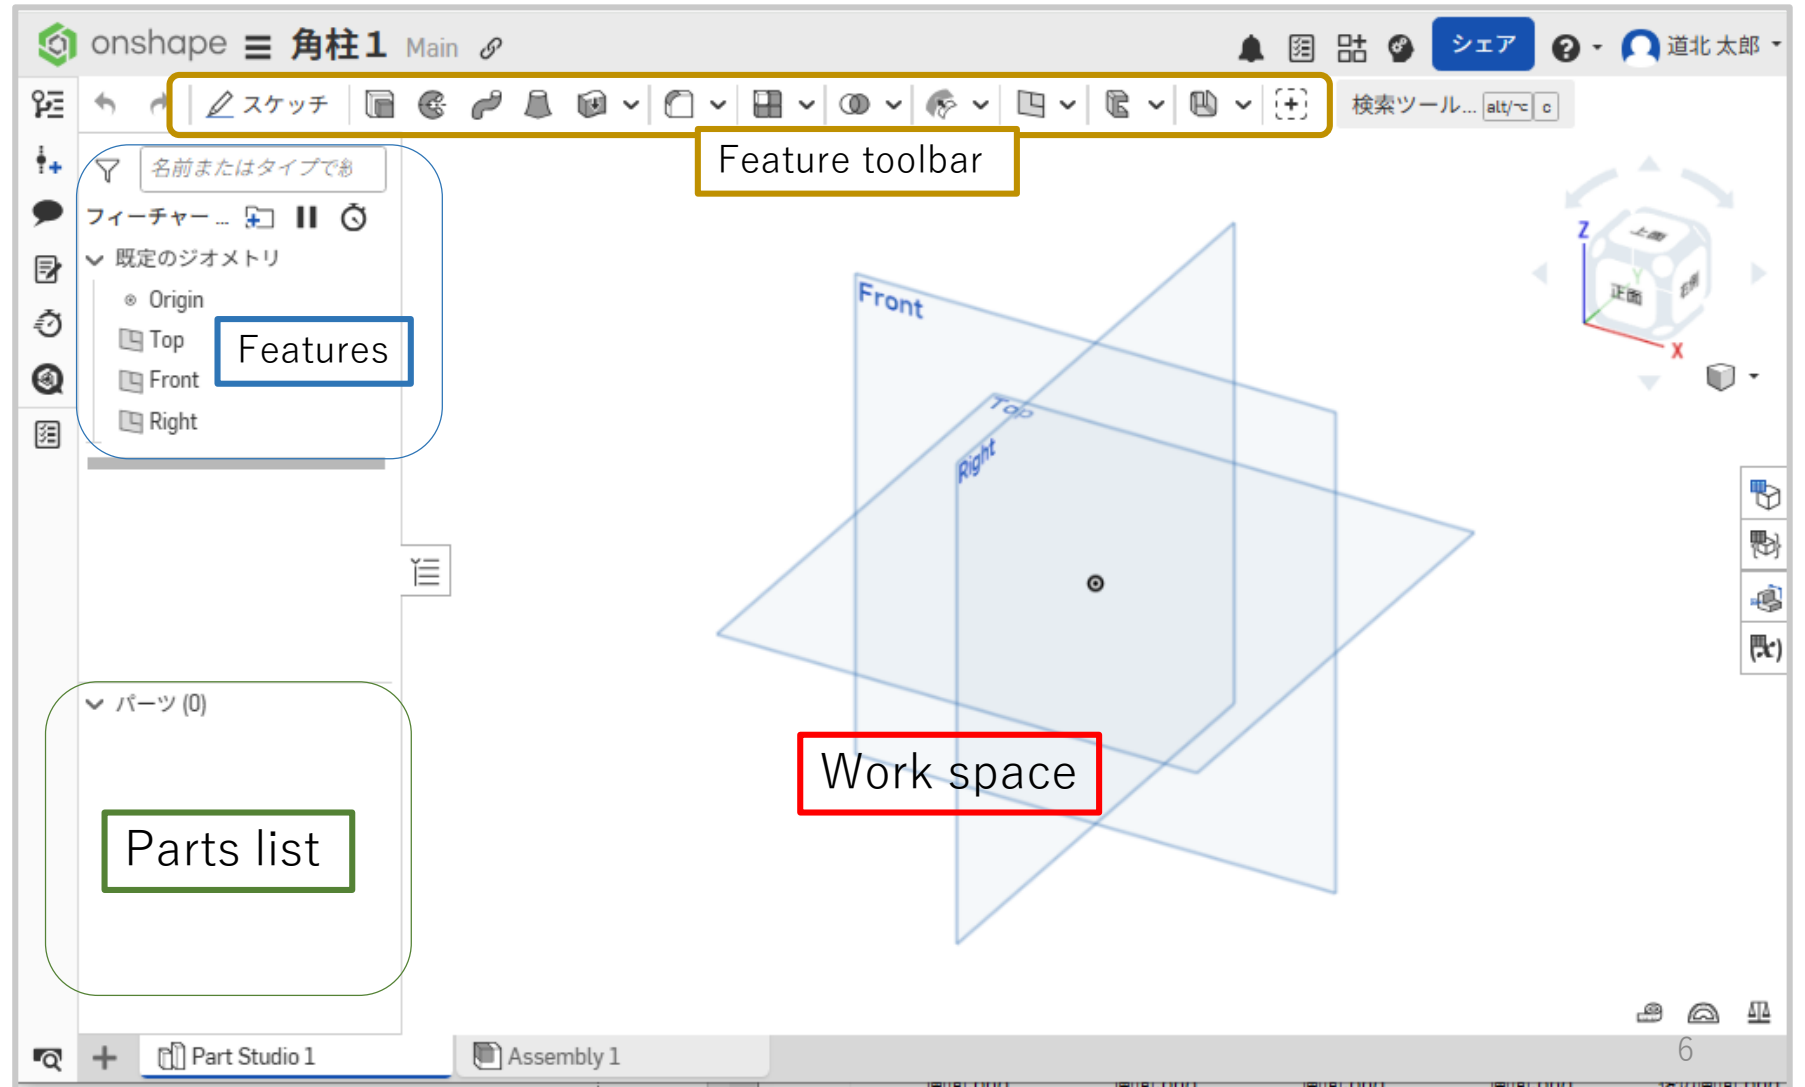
onshape 角柱1 Main

シェア

道北 太郎

スケッチ

検索ツール... alt/⌥ c

Feature toolbar

名前またはタイプで検

フィーチャー ...

既定のジオメトリ

Origin

Top

Front

Right

Features

パーツ (0)

Parts list

Front

Top

Right

Z

上面

正面

右側

X

Work space

Part Studio 1

Assembly 1

6